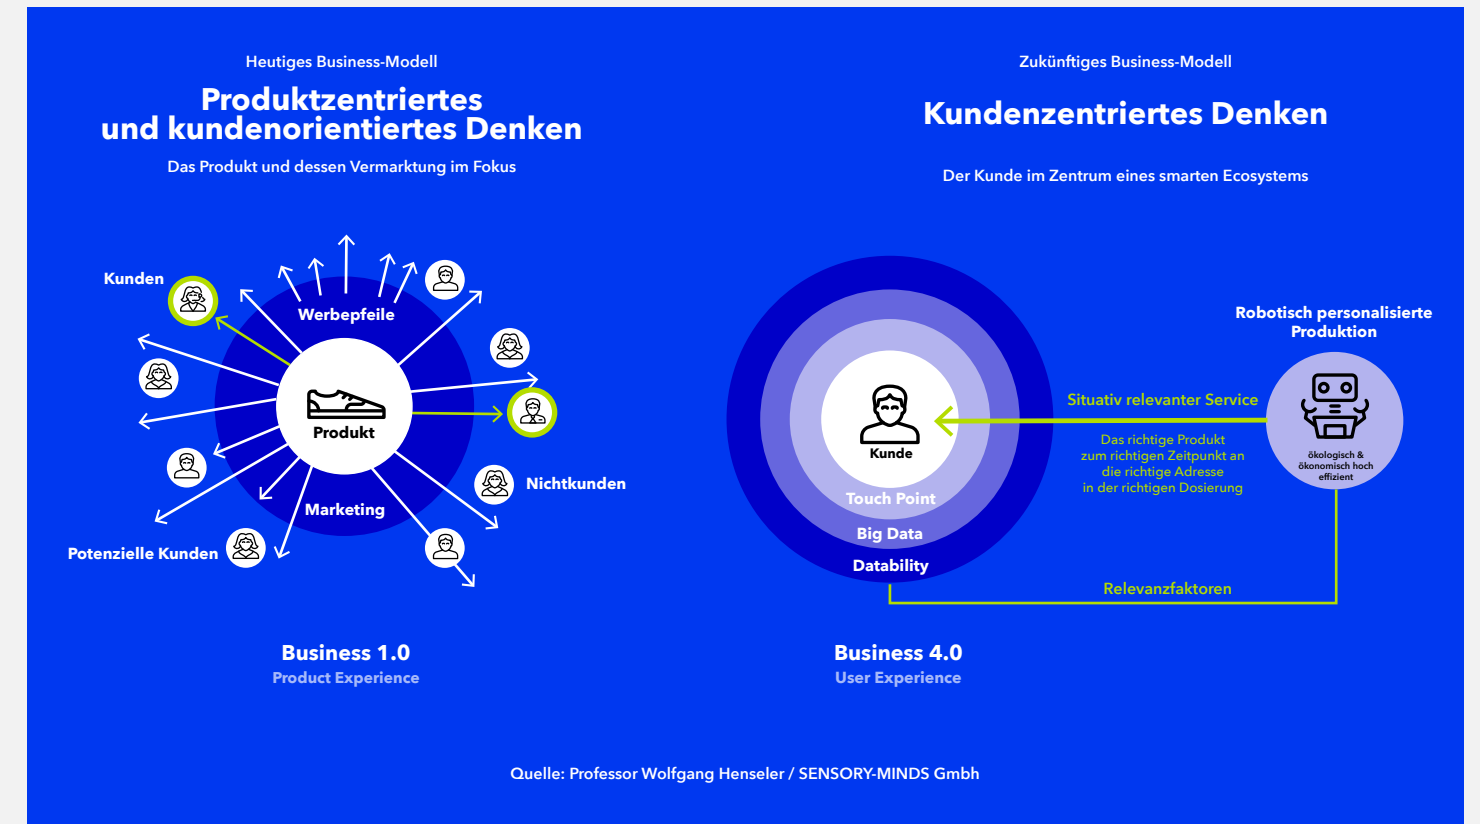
Heutiges Business-Modell

Produktzentriertes und kundenorientiertes Denken

Das Produkt und dessen Vermarktung im Fokus

Kunden

Werbepfeile

Produkt

Marketing

Nichtkunden

Potenzielle Kunden

Business 1.0
Product Experience

Zukünftiges Business-Modell

Kundenzentriertes Denken

Der Kunde im Zentrum eines smarten Ecosystems

Robotisch personalisierte Produktion

Situativ relevanter Service

Das richtige Produkt zum richtigen Zeitpunkt an die richtige Adresse in der richtigen Dosierung

ökologisch & ökonomisch hoch effizient

Kunde

Touch Point

Big Data

Datability

Relevanzfaktoren

Business 4.0
User Experience

Quelle: Professor Wolfgang Henseler / SENSORY-MINDS Gmbh